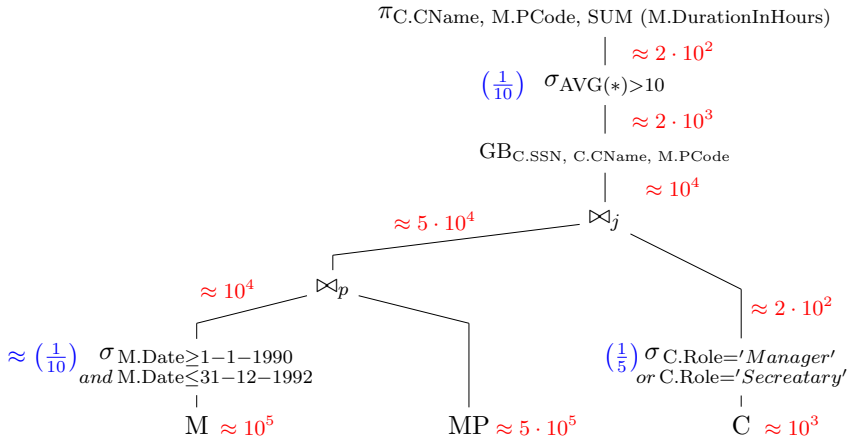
$\pi_{\text{C.CName, M.PCode, SUM (M.DurationInHours)}}$

$\approx 2 \cdot 10^2$

$\left(\frac{1}{10}\right)$ $\sigma_{\text{AVG}(*)>10}$

$\approx 2 \cdot 10^3$

$\text{GB}_{\text{C.SSN, C.CName, M.PCode}}$

$\approx 10^4$

$\approx 5 \cdot 10^4$

$\bowtie_j$

$\approx 10^4$

$\bowtie_p$

$\approx 2 \cdot 10^2$

$\approx \left(\frac{1}{10}\right)$ $\sigma_{\text{M.Date}\geq 1-1-1990 \; and \; \text{M.Date}\leq 31-12-1992}$

$\left(\frac{1}{5}\right)$ $\sigma_{\text{C.Role}='Manager' \; or \; \text{C.Role}='Secretary'}$

M $\approx 10^5$

MP $\approx 5 \cdot 10^5$

C $\approx 10^3$